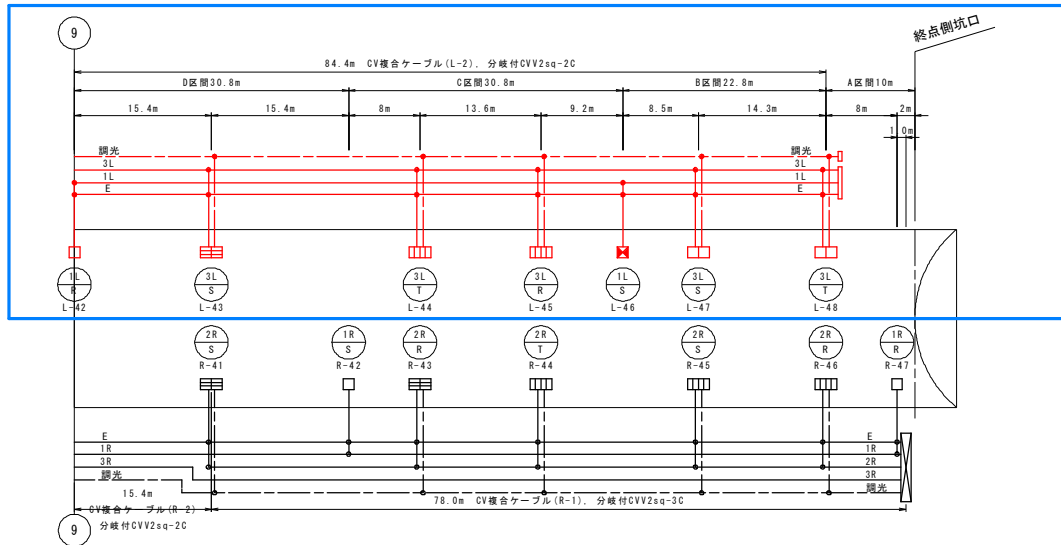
9

終点側坑口

84.4m CV複合ケーブル(L-2), 分岐付CVV2sq-2C

D区間30.8m

C区間30.8m

B区間22.8m

A区間10m

15.4m

15.4m

8m

13.6m

9.2m

8.5m

14.3m

8m

2m

1.0m

調光

3L

1L

E

調光

3L

1L

E

1L
R
L-42

3L
S
L-43

3L
T
L-44

3L
R
L-45

1L
S
L-46

3L
S
L-47

3L
T
L-48

2R
S
R-41

1R
S
R-42

2R
R
R-43

2R
T
R-44

2R
S
R-45

2R
R
R-46

1R
R
R-47

E

1R

3R

調光

E

1R

2R

3R

調光

15.4m

CV複合ケーブル(R-2)

78.0m CV複合ケーブル(R-1), 分岐付CVV2sq-3C

9

分岐付CVV2sq-2C